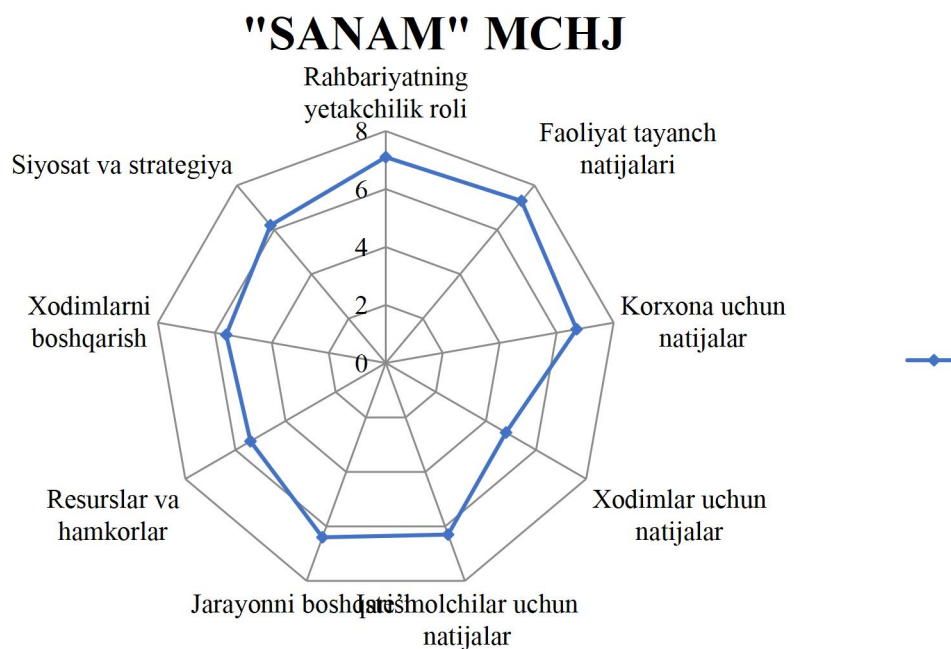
"SANAM" MCHJ

Rahbariyatning yetakchilik roli

8

6

4

2

0

Faoliyat tayanch natijalari

Korxona uchun natijalar

Xodimlar uchun natijalar

Iste'molchilar uchun natijalar

Jarayonni boshqarish

Resurslar va hamkorlar

Xodimlarni boshqarish

Siyosat va strategiya